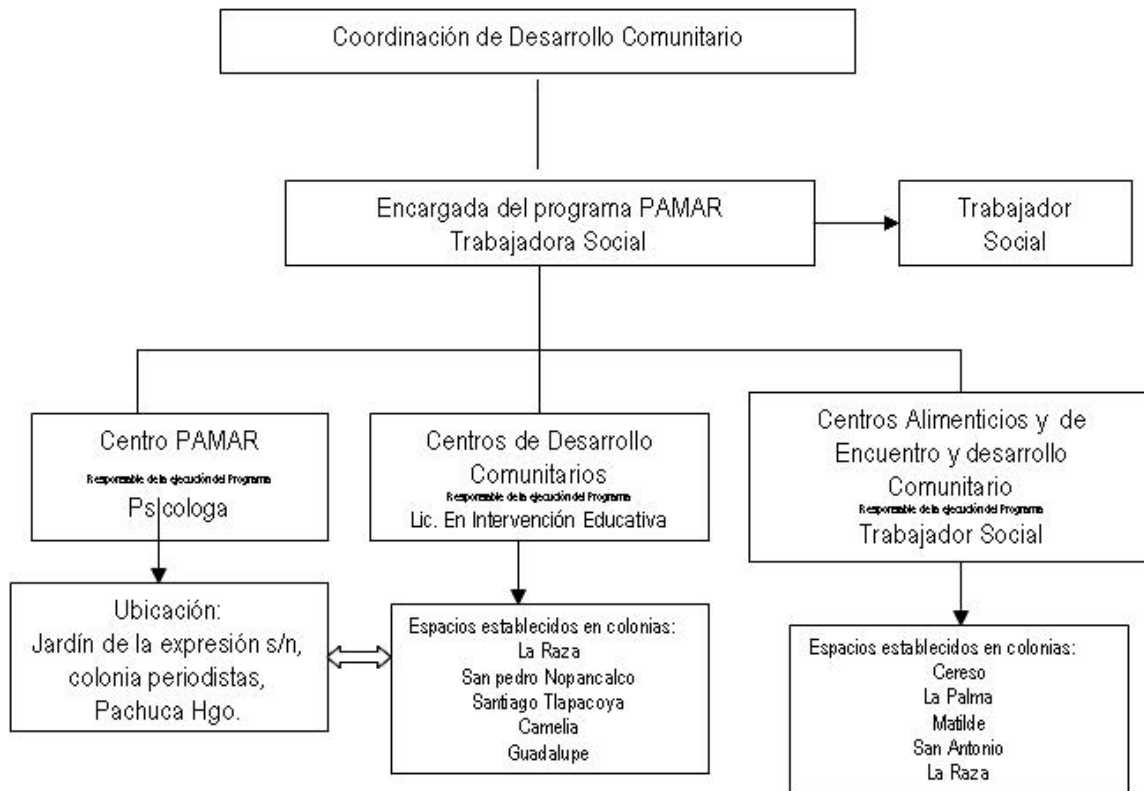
Coordinación de Desarrollo Comunitario

Encargada del programa PAMAR
Trabajadora Social

Trabajador
Social

Centro PAMAR
Responsable de la ejecución del Programa
Psicologa

Centros de Desarrollo
Comunitarios
Responsable de la ejecución del Programa
Lic. En Intervención Educativa

Centros Alimenticios y de
Encuentro y desarrollo
Comunitario
Responsable de la ejecución del Programa
Trabajador Social

Ubicación:
Jardín de la expresión s/n,
colonia periodistas,
Pachuca Hgo.

Espacios establecidos en colonias:
La Raza
San pedro Nopancalco
Santiago Tlapacoya
Camelia
Guadalupe

Espacios establecidos en colonias:
Cereso
La Palma
Matilde
San Antonio
La Raza